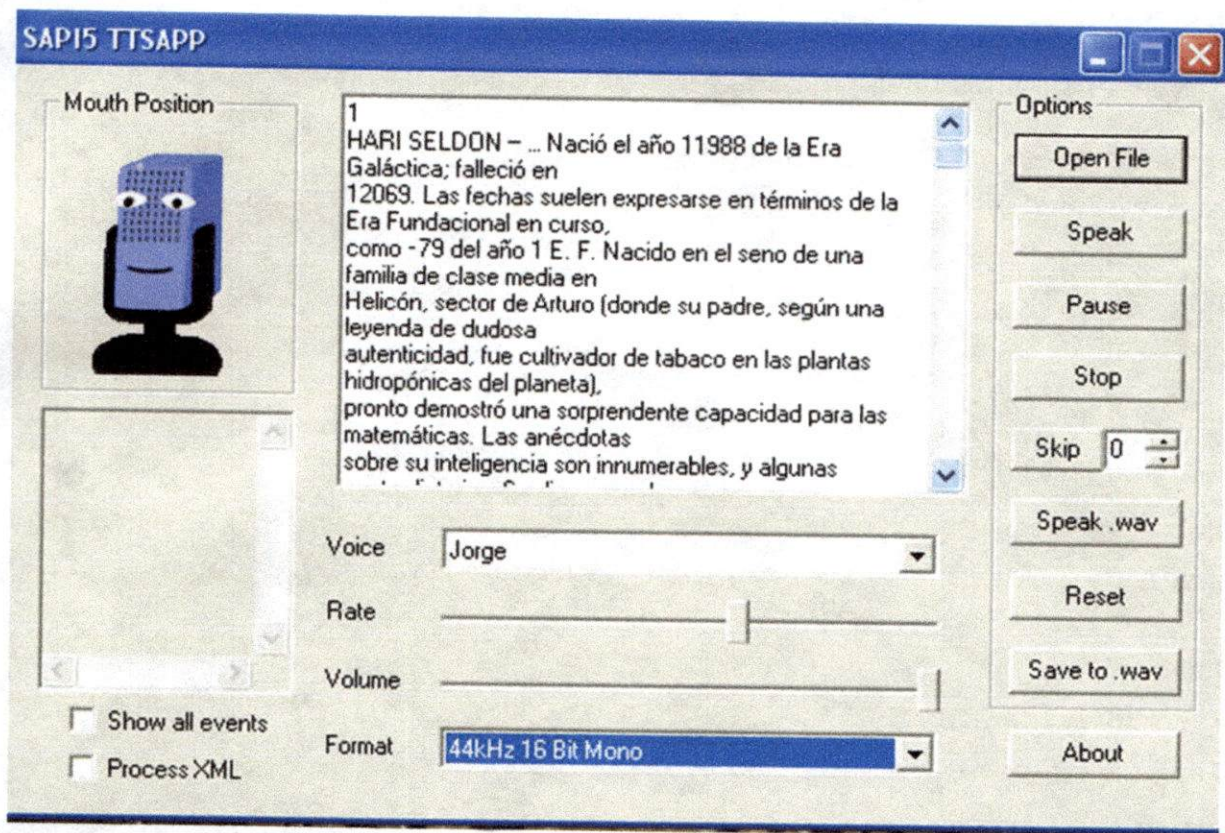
SAPI5 TTSAPP

Mouth Position

1
HARI SELDON – ... Nació el año 11988 de la Era Galáctica; falleció en
12069. Las fechas suelen expresarse en términos de la Era Fundacional en curso,
como -79 del año 1 E. F. Nacido en el seno de una familia de clase media en
Helicón, sector de Arturo (donde su padre, según una leyenda de dudosa
autenticidad, fue cultivador de tabaco en las plantas hidropónicas del planeta),
pronto demostró una sorprendente capacidad para las matemáticas. Las anécdotas
sobre su inteligencia son innumerables, y algunas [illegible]

Options

Open File

Speak

Pause

Stop

Skip 0

Speak .wav

Reset

Save to .wav

About

Voice Jorge

Rate

Volume

Format 44kHz 16 Bit Mono

Show all events

Process XML